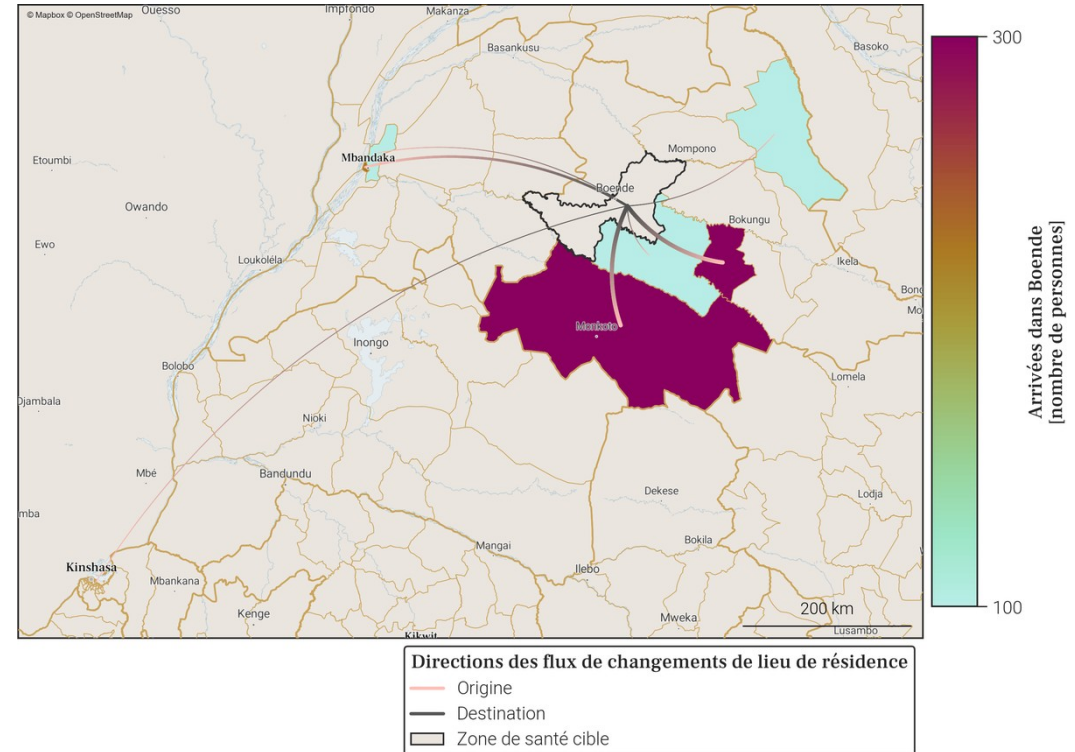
© Mapbox © OpenStreetMap
Ouesso
Impfondo
Makanza
Basankusu
Basoko
Mompono
Mbandaka
Etoumbi
Boende
Owando
Bokungu
Ewo
Loukoléla
Ikela
Bon
Mo
Monkoto
Inongo
Lomela
Bolobo
Djambala
Nioki
Bandundu
Mbé
Dekese
Lodja
mba
Mangai
Bokila
Kinshasa
Ilebo
Mbankana
Kenge
Mweka
Kikwit
200 km
Lusambo

300
Arrivées dans Boende [nombre de personnes]
100

Directions des flux de changements de lieu de résidence
Origine
Destination
Zone de santé cible